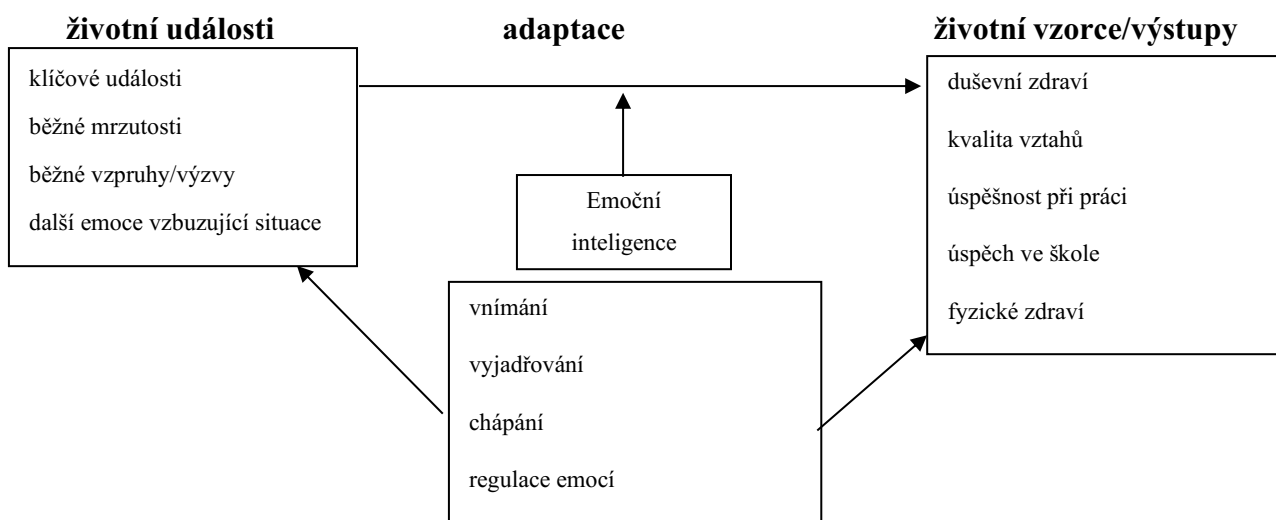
**životní události**

klíčové události

běžné mrzutosti

běžné vzpruhy/výzvy

další emoce vzbuzující situace

**adaptace**

Emoční inteligence

vnímání

vyjadřování

chápání

regulace emocí

**životní vzorce/výstupy**

duševní zdraví

kvalita vztahů

úspěšnost při práci

úspěch ve škole

fyzické zdraví